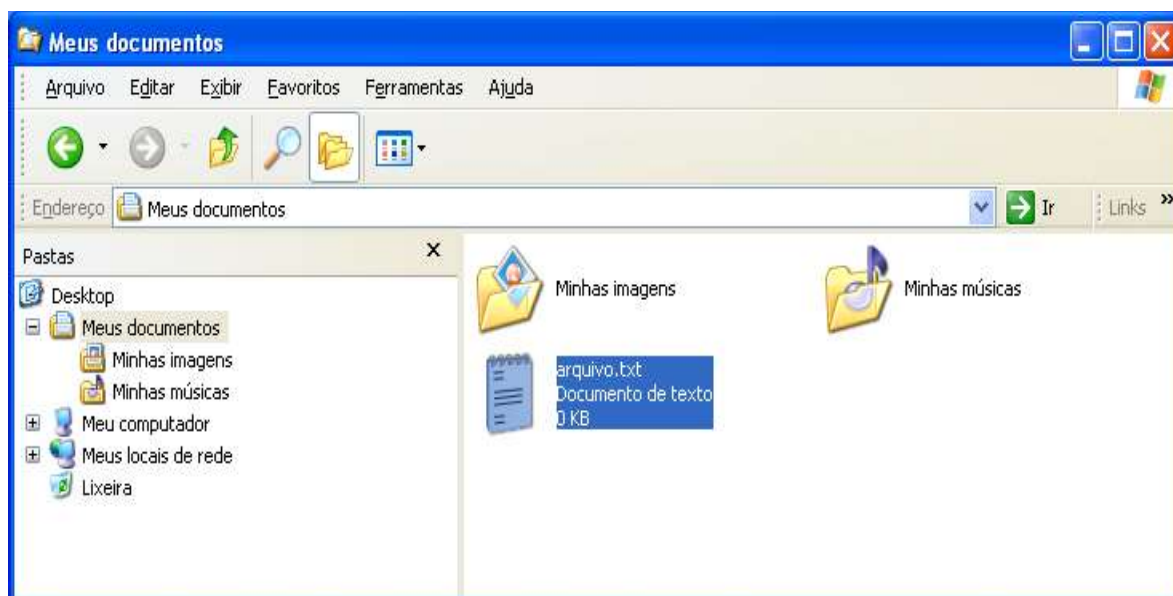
Meus documentos

Arquivo Editar Exibir Favoritos Ferramentas Ajuda

Endereço Meus documentos

Ir

Links »

Pastas

×

Desktop

Meus documentos

Minhas imagens

Minhas músicas

Meu computador

Meus locais de rede

Lixeira

Minhas imagens

Minhas músicas

arquivo.txt
Documento de texto
0 KB